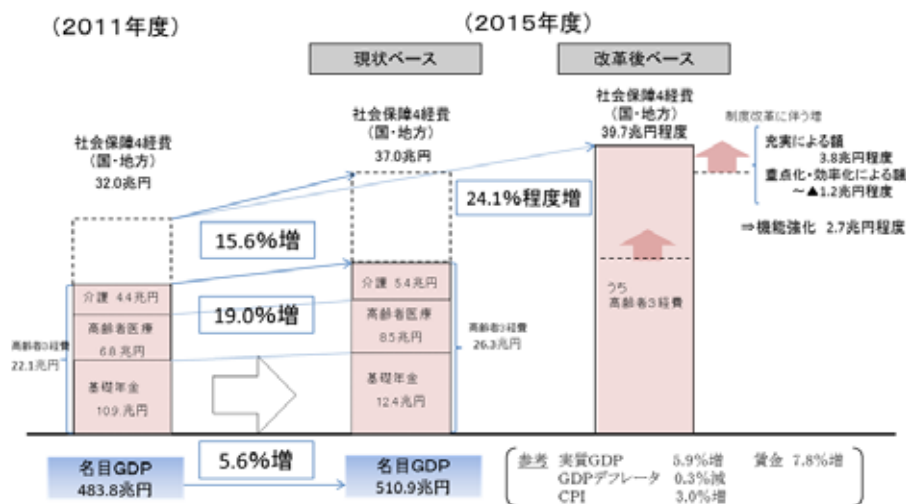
（2011年度）

（2015年度）

現状ベース

改革後ベース

社会保障4経費
（国・地方）
32.0兆円

社会保障4経費
（国・地方）
37.0兆円

社会保障4経費
（国・地方）
39.7兆円程度

制度改革に伴う増

充実による額
3.8兆円程度
重点化・効率化による額
～▲1.2兆円程度

⇒機能強化　2.7兆円程度

24.1%程度増

15.6%増

19.0%増

5.6%増

介護　4.4兆円

高齢者医療
6.8兆円

基礎年金
10.9兆円

高齢者3経費
22.1兆円

介護　5.4兆円

高齢者医療
8.5兆円

基礎年金
12.4兆円

高齢者3経費
26.3兆円

うち
高齢者3経費

名目GDP
483.8兆円

名目GDP
510.9兆円

参考　実質GDP　5.9%増　賃金　7.8%増
GDPデフレータ　0.3%減
CPI　3.0%増